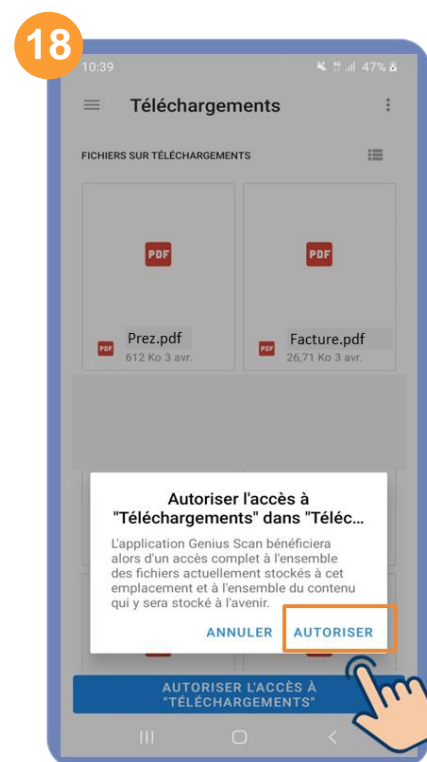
18

10:39 47%

Téléchargements

FICHIERS SUR TÉLÉCHARGEMENTS

PDF

PDF

Prez.pdf
612 Ko 3 avr.

Facture.pdf
26,71 Ko 3 avr.

Autoriser l'accès à "Téléchargements" dans "Téléc...

L'application Genius Scan bénéficiera alors d'un accès complet à l'ensemble des fichiers actuellement stockés à cet emplacement et à l'ensemble du contenu qui y sera stocké à l'avenir.

ANNULER AUTORISER

AUTORISER L'ACCÈS À "TÉLÉCHARGEMENTS"